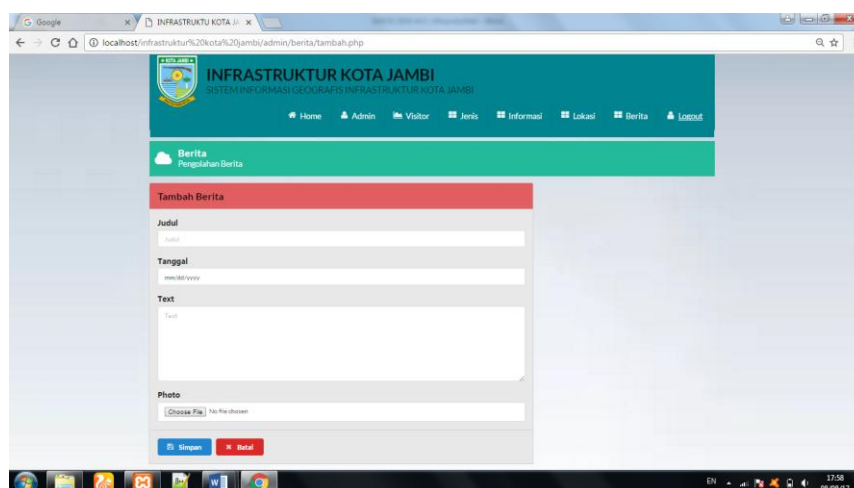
G Google
INFRASTRUKTU KOTA JA

localhost/infrastruktur%20kota%20jambi/admin/berita/tambah.php

KOTA JAMBI

INFRASTRUKTUR KOTA JAMBI
SISTEM INFORMASI GEOGRAFIS INFRASTRUKTUR KOTA JAMBI

Home Admin Visitor Jenis Informasi Lokasi Berita Logout

Berita
Pengolahan Berita

Tambah Berita

Judul
Judul

Tanggal
mm/dd/yyyy

Text
Text

Photo
Choose File No file chosen

Simpan Batal

EN 17:58 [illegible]